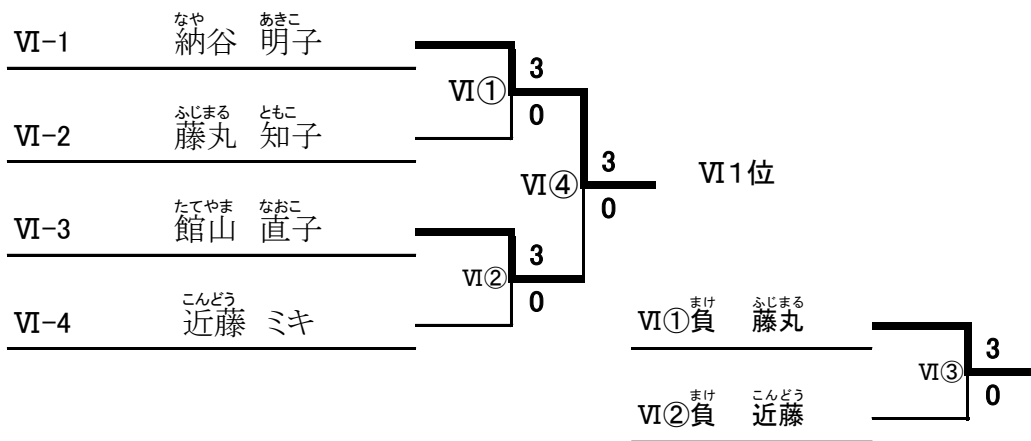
VI-1 なや あきこ 納谷 明子

VI-2 ふじまる ともこ 藤丸 知子

VI-3 たてやま なおこ 舘山 直子

VI-4 こんどう 近藤 ミキ

VI① 3 0

VI② 3 0

VI④ 3 0

VI1位

VI①負 まけ ふじまる 藤丸

VI②負 まけ こんどう 近藤

VI③ 3 0